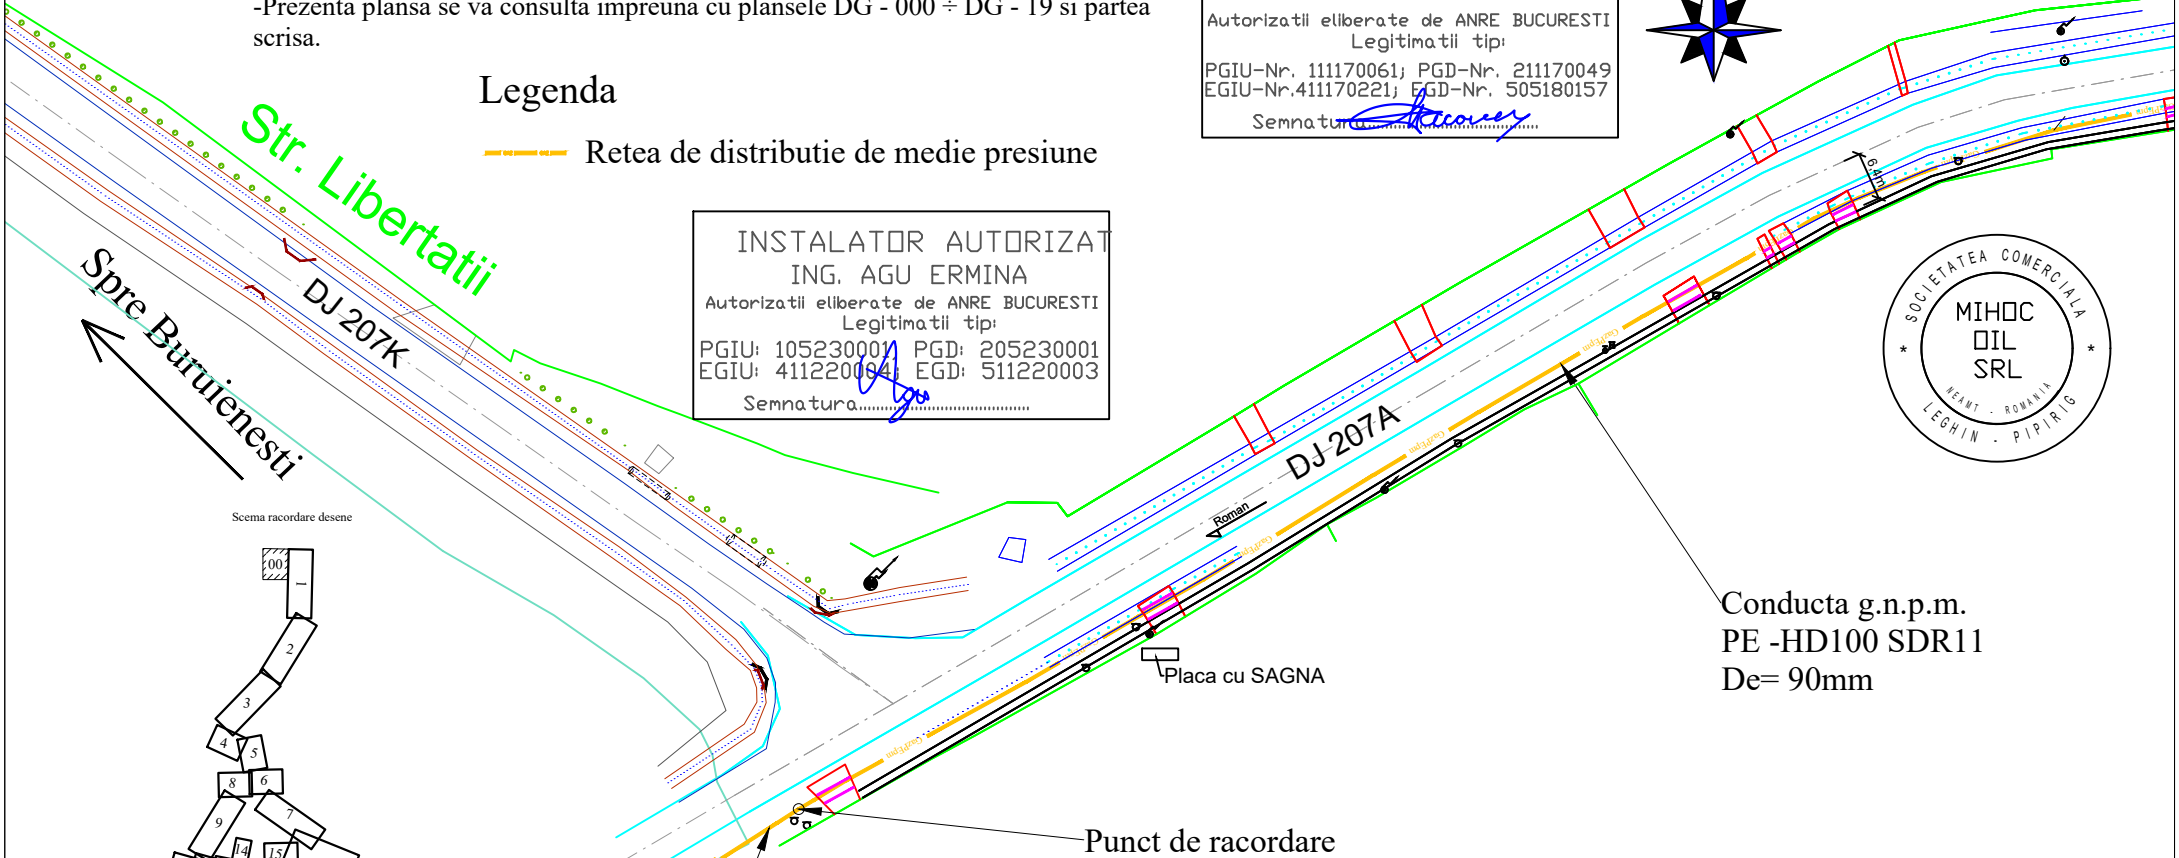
-Prezenta plansa se va consulta impreuna cu plansele DG - 000 ÷ DG - 19 si partea scrisa.

Legenda

Retea de distributie de medie presiune

Str. Libertatii

Spre Buruienesti

DJ 207K

INSTALATOR AUTORIZAT
ING. AGU ERMINA
Autorizatii eliberate de ANRE BUCURESTI
Legitimatii tip:
PGIU: 105230001; PGD: 205230001
EGIU: 411220004; EGD: 511220003
Semnatura..................................

Autorizatii eliberate de ANRE BUCURESTI
Legitimatii tip:
PGIU-Nr. 111170061; PGD-Nr. 211170049
EGIU-Nr.411170221; EGD-Nr. 505180157
Semnatura..................................

SOCIETATEA COMERCIALA
MIHOC
OIL
SRL
NEAMT - ROMANIA
LEGHIN - PIPIRIG

6.4m

DJ 207A

Roman

Scema racordare desene

001
1
2
3
4
5
6
7
8
9
14
15

Conducta g.n.p.m.
PE -HD100 SDR11
De= 90mm

Placa cu SAGNA

Punct de racordare